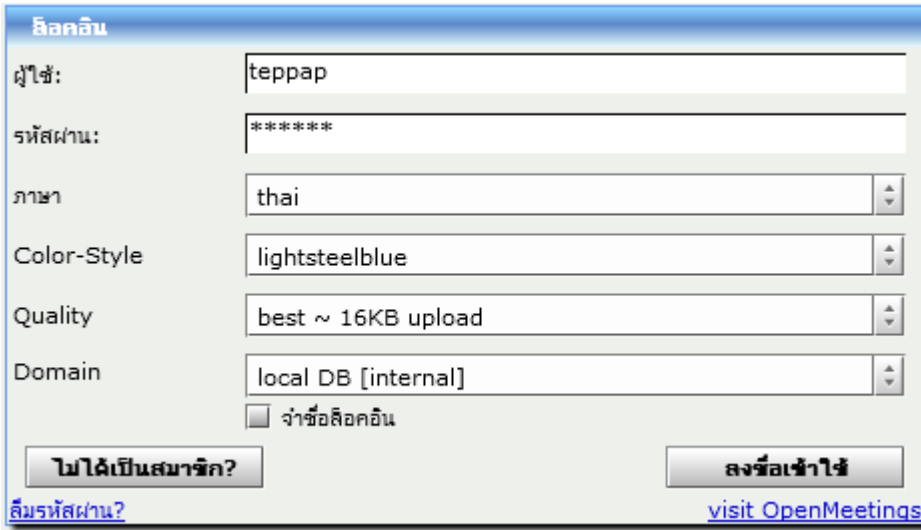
ล็อคอิน

ผู้ใช้: teppap

รหัสผ่าน: ******

ภาษา thai

Color-Style lightsteelblue

Quality best ~ 16KB upload

Domain local DB [internal]

จำชื่อล็อคอิน

ไม่ได้เป็นสมาชิก?

ลงชื่อเข้าใช้

ลืมรหัสผ่าน?

visit OpenMeetings